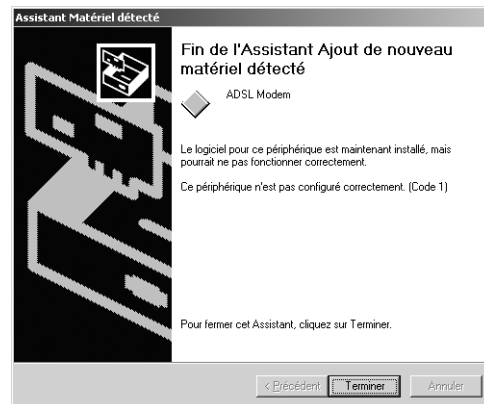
Assistant Matériel détecté

Fin de l'Assistant Ajout de nouveau matériel détecté

ADSL Modem

Le logiciel pour ce périphérique est maintenant installé, mais pourrait ne pas fonctionner correctement.

Ce périphérique n'est pas configuré correctement. (Code 1)

Pour fermer cet Assistant, cliquez sur Terminer.

< Précédent Terminer Annuler